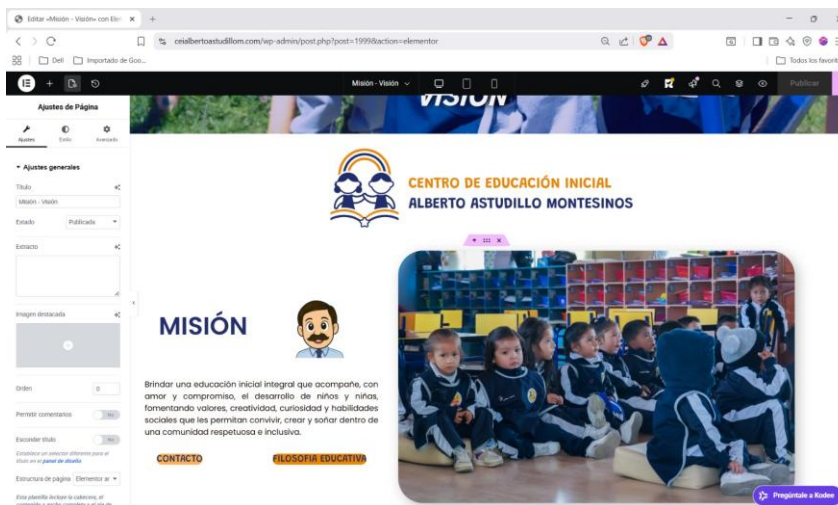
Editar «Misión - Visión» con Ele ×
ceialbertoastudillom.com/wp-admin/post.php?post=1999&action=elementor
Dell
Importado de Goo...
Todos los favoritos
Misión - Visión
Publicar
Ajustes de Página
Ajustes
Estilo
Avanzado
Ajustes generales
Título
Misión - Visión
Estado
Publicada
Extracto
Imagen destacada
Orden
0
Permitir comentarios
No
Esconder título
No
Establece un selector diferente para el título en el panel de diseño
Estructura de página
Elementor ar
Esta plantilla incluye la cabecera, el contenido a ancho completo y el pie de
VISIÓN
CENTRO DE EDUCACIÓN INICIAL
ALBERTO ASTUDILLO MONTESINOS
MISIÓN
Brindar una educación inicial integral que acompañe, con amor y compromiso, el desarrollo de niños y niñas, fomentando valores, creatividad, curiosidad y habilidades sociales que les permitan convivir, crear y soñar dentro de una comunidad respetuosa e inclusiva.
CONTACTO
FILOSOFIA EDUCATIVA
Pregúntale a Kodee